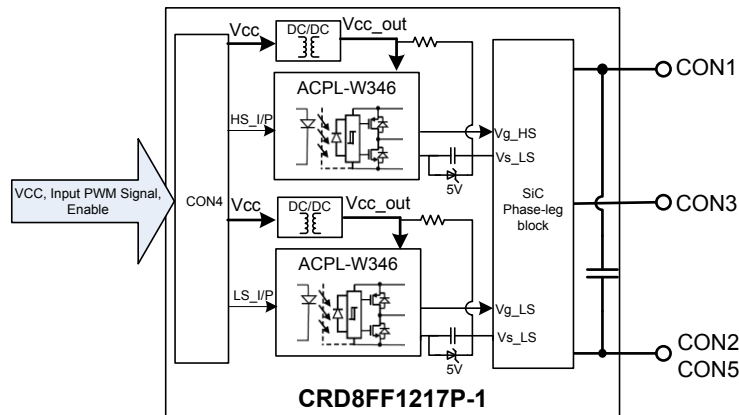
VCC, Input PWM Signal, Enable

CON4

Vcc

DC/DC

Vcc_out

ACPL-W346

HS_I/P

Vg_HS

Vs_LS

5V

Vcc

DC/DC

Vcc_out

ACPL-W346

LS_I/P

Vg_LS

Vs_LS

5V

SiC Phase-leg block

CON1

CON3

CON2

CON5

CRD8FF1217P-1